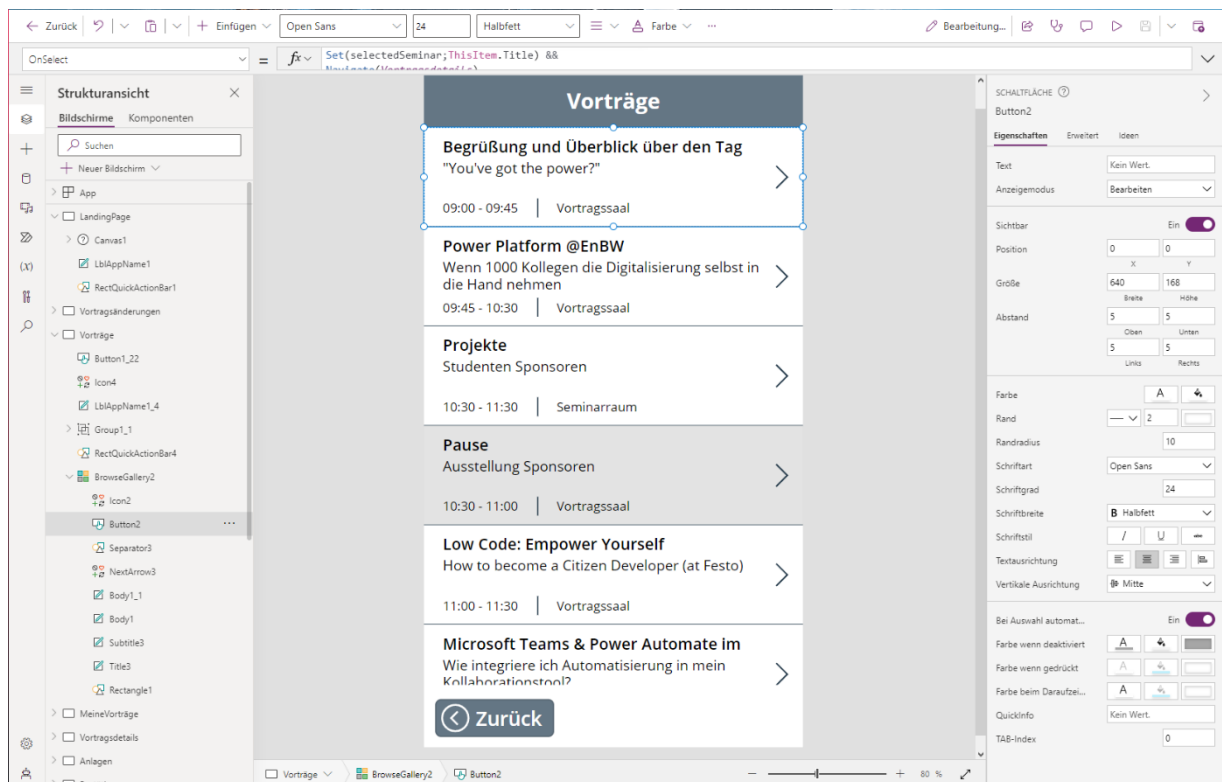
← Zurück | Einfügen | Open Sans | 24 | Halbfett | Farbe | ··· | Bearbeitung...

OnSelect | = | $fx$ | Set(selectedSeminar;ThisItem.Title) && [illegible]

Strukturansicht
Bildschirme | Komponenten
Suchen
+ Neuer Bildschirm
App
LandingPage
Canvas1
LblAppName1
RectQuickActionBar1
Vortragsänderungen
Vorträge
Button1_22
Icon4
LblAppName1_4
Group1_1
RectQuickActionBar4
BrowseGallery2
Icon2
Button2 ···
Separator3
NextArrow3
Body1_1
Body1
Subtitle3
Title3
Rectangle1
MeineVorträge
Vortragsdetails
Anlagen

Vorträge

Begrüßung und Überblick über den Tag
"You've got the power?"
09:00 - 09:45 | Vortragssaal

Power Platform @EnBW
Wenn 1000 Kollegen die Digitalisierung selbst in die Hand nehmen
09:45 - 10:30 | Vortragssaal

Projekte
Studenten Sponsoren
10:30 - 11:30 | Seminarraum

Pause
Ausstellung Sponsoren
10:30 - 11:00 | Vortragssaal

Low Code: Empower Yourself
How to become a Citizen Developer (at Festo)
11:00 - 11:30 | Vortragssaal

Microsoft Teams & Power Automate im
Wie integriere ich Automatisierung in mein Kollaborationstool?

Zurück

Vorträge | BrowseGallery2 | Button2 | — + 80 %

SCHALTFLÄCHE
Button2
Eigenschaften | Erweitert | Ideen
Text | Kein Wert.
Anzeigemodus | Bearbeiten
Sichtbar | Ein
Position | 0 | 0
X | Y
Größe | 640 | 168
Breite | Höhe
Abstand | 5 | 5
Oben | Unten
5 | 5
Links | Rechts
Farbe | A
Rand | 2
Randradius | 10
Schriftart | Open Sans
Schriftgrad | 24
Schriftbreite | B Halbfett
Schriftstil | / | U
Textausrichtung
Vertikale Ausrichtung | Mitte
Bei Auswahl automat... | Ein
Farbe wenn deaktiviert | A
Farbe wenn gedrückt | A
Farbe beim Daraufzei... | A
QuickInfo | Kein Wert.
TAB-Index | 0